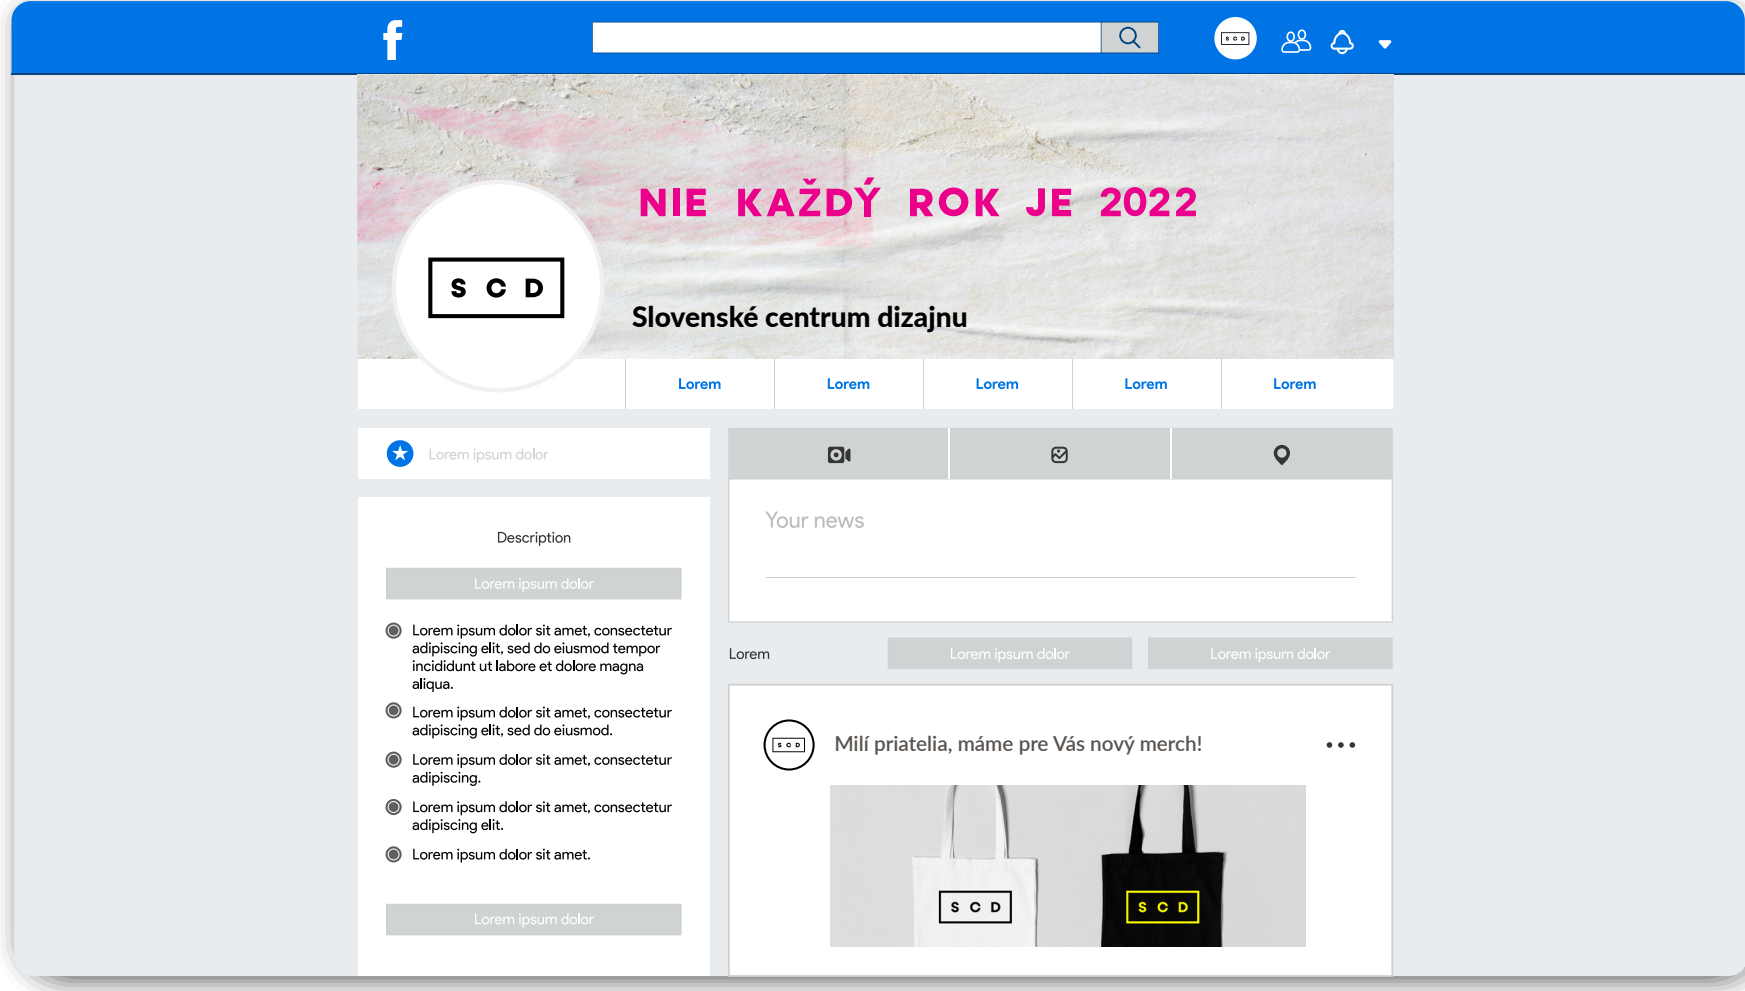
f

S C D

NIE KAŽDÝ ROK JE 2022

S C D

Slovenské centrum dizajnu

Lorem | Lorem | Lorem | Lorem | Lorem

Lorem ipsum dolor

Description

Lorem ipsum dolor

Lorem ipsum dolor sit amet, consectetur adipiscing elit, sed do eiusmod tempor incididunt ut labore et dolore magna aliqua.

Lorem ipsum dolor sit amet, consectetur adipiscing elit, sed do eiusmod.

Lorem ipsum dolor sit amet, consectetur adipiscing.

Lorem ipsum dolor sit amet, consectetur adipiscing elit.

Lorem ipsum dolor sit amet.

Lorem ipsum dolor

Your news

Lorem

Lorem ipsum dolor

Lorem ipsum dolor

S C D

Milí priatelia, máme pre Vás nový merch!

•••

S C D

S C D